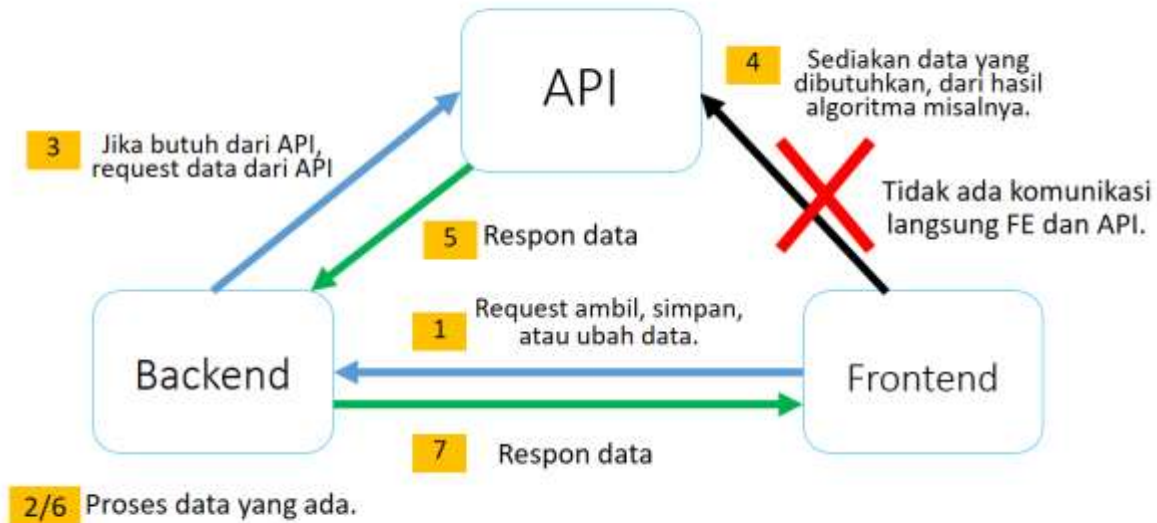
API

4 Sediakan data yang dibutuhkan, dari hasil algoritma misalnya.

3 Jika butuh dari API, request data dari API

Tidak ada komunikasi langsung FE dan API.

5 Respon data

1 Request ambil, simpan, atau ubah data.

Backend

Frontend

7 Respon data

2/6 Proses data yang ada.